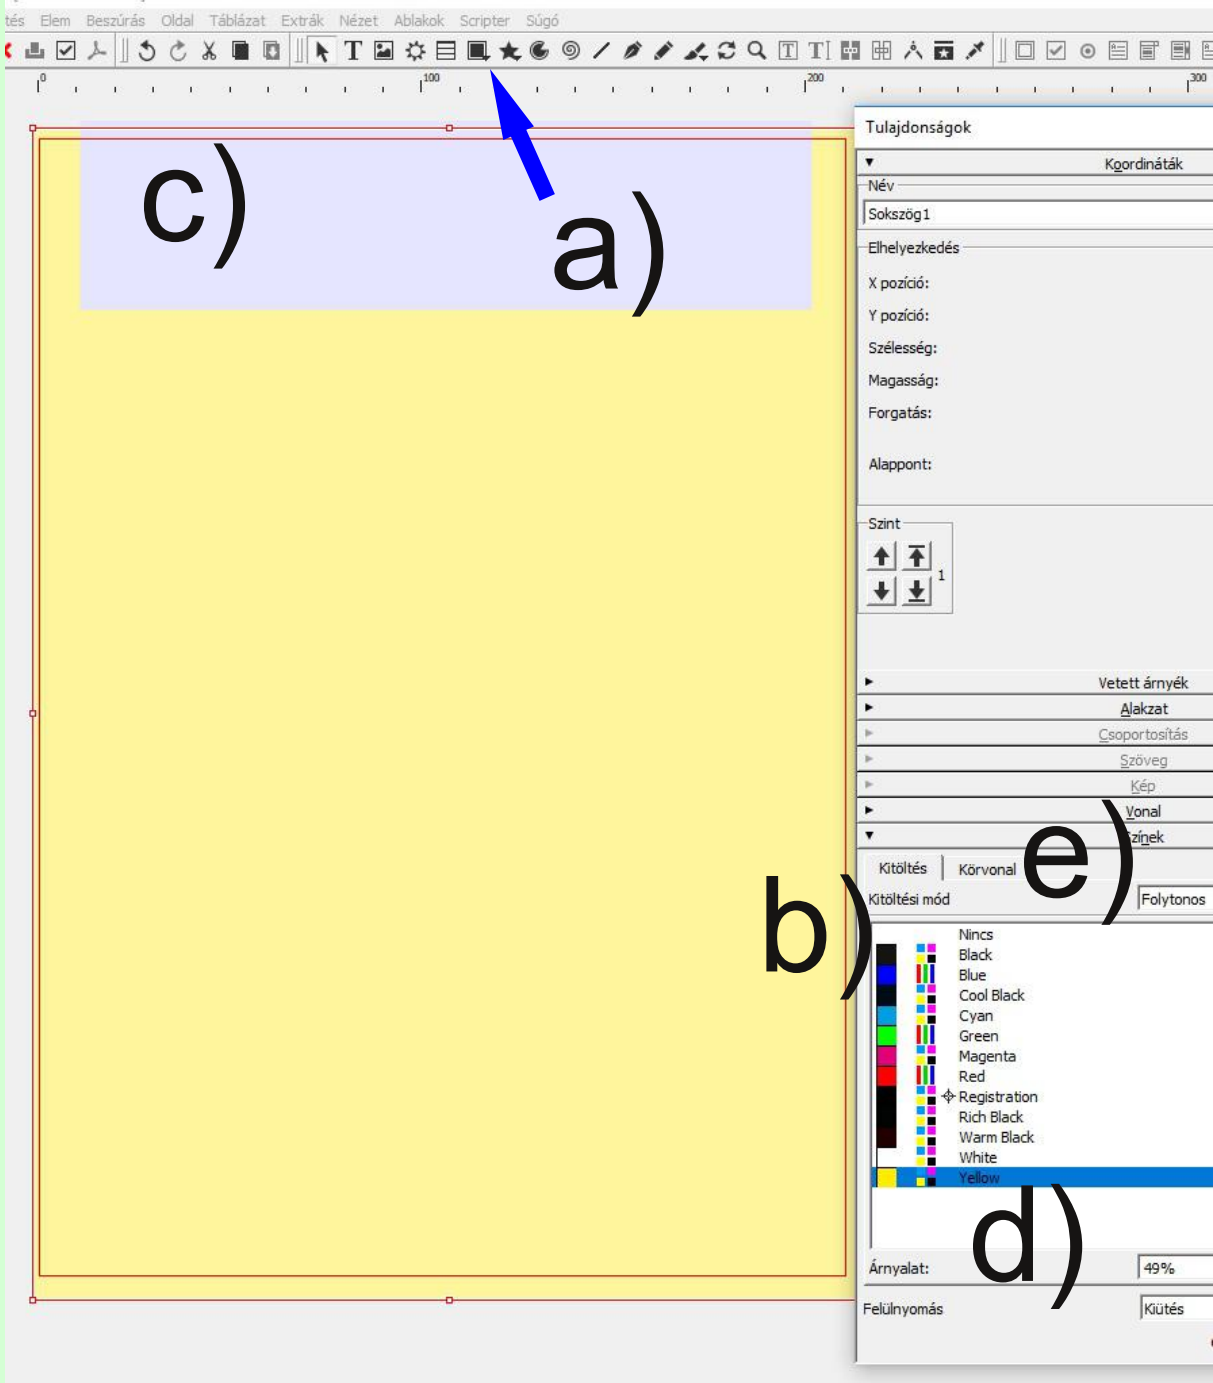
tés Elem Beszúrás Oldal Táblázat Extrák Nézet Ablakok Scripter Súgó

0 100 200 300

c)

a)

Tulajdonságok

Koordináták

Név

Sokszög1

Elhelyezkedés

X pozíció:

Y pozíció:

Szélesség:

Magasság:

Forgatás:

Alappont:

Szint

1

Vetett árnyék

Alakzat

Csoportosítás

Szöveg

Kép

Vonal

Színek

e)

Kitöltés

Körvonal

b)

Kitöltési mód

Folytonos

Nincs
Black
Blue
Cool Black
Cyan
Green
Magenta
Red
Registration
Rich Black
Warm Black
White
Yellow

d)

Árnyalat:

49%

Felülnyomás

Kiütés